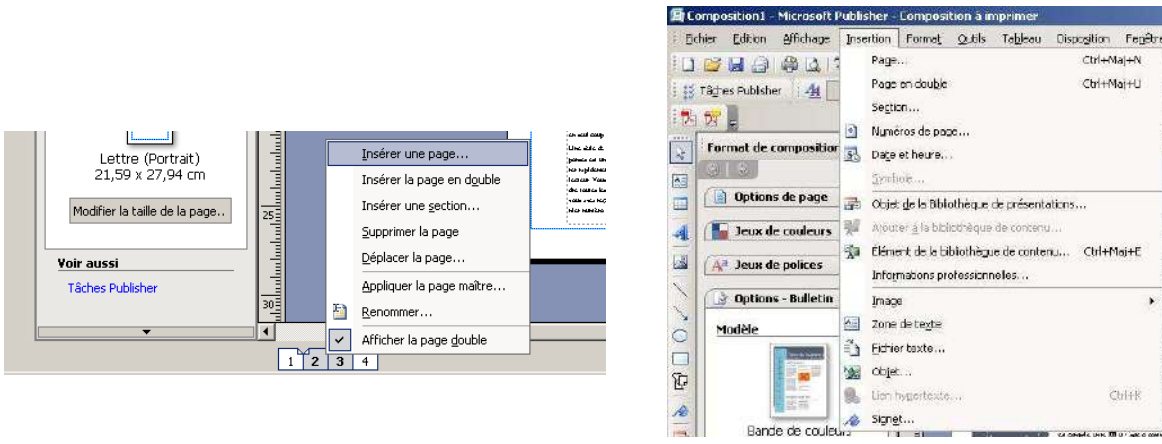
Lettre (Portrait)
21,59 x 27,94 cm

Modifier la taille de la page..

Voir aussi

Tâches Publisher

Insérer une page...
Insérer la page en double
Insérer une section...
Supprimer la page
Déplacer la page...
Appliquer la page maître...
Renommer...
Afficher la page double

1 2 3 4

Composition1 - Microsoft Publisher - Composition à imprimer

Fichier Edition Affichage Insertion Format Outils Tableau Disposition Fenêtre

Tâches Publisher

Format de composition

Options de page
Jeux de couleurs
Jeux de polices
Options - Bulletin
Modèle

Bande de couleurs

Page... Ctrl+Maj+N
Page en double Ctrl+Maj+U
Section...
Numéros de page...
Date et heure...
Symbole...
Objet de la Bibliothèque de présentations...
Ajouter à la bibliothèque de contenu...
Élément de la bibliothèque de contenu... Ctrl+Maj+E
Informations professionnelles...
Image
Zone de texte
Fichier texte...
Objet...
Lien hypertexte... Ctrl+K
Signet...